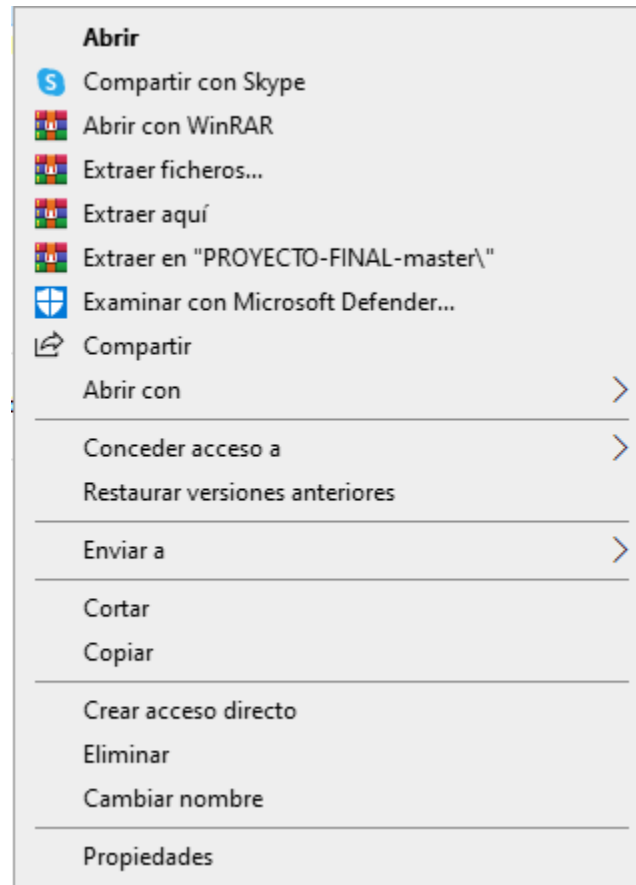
Abrir
Compartir con Skype
Abrir con WinRAR
Extraer ficheros...
Extraer aquí
Extraer en "PROYECTO-FINAL-master\"
Examinar con Microsoft Defender...
Compartir
Abrir con

Conceder acceso a
Restaurar versiones anteriores

Enviar a

Cortar
Copiar

Crear acceso directo
Eliminar
Cambiar nombre

Propiedades